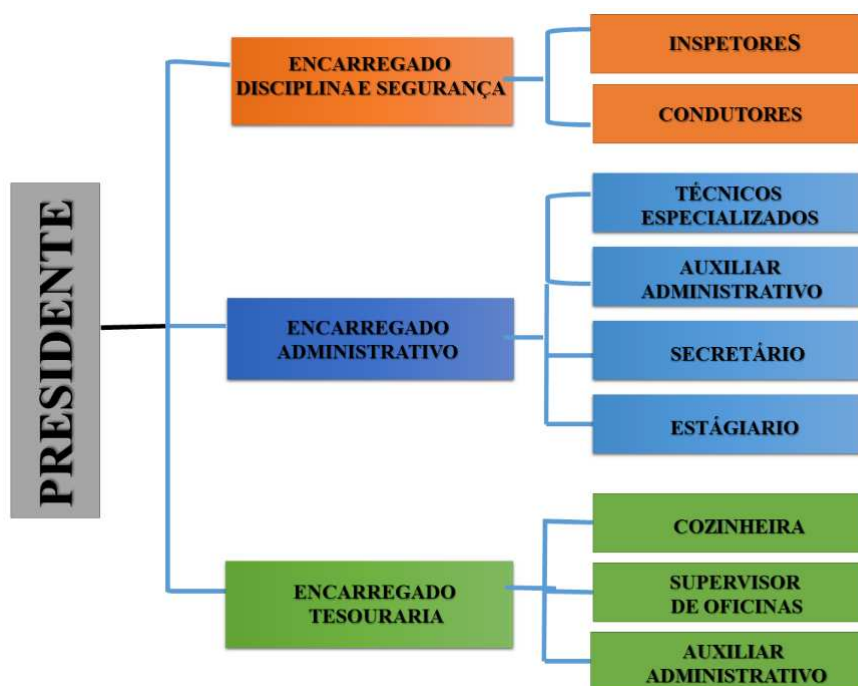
PRESIDENTE

ENCARREGADO DISCIPLINA E SEGURANÇA

INSPETORES

CONDUTORES

ENCARREGADO ADMINISTRATIVO

TÉCNICOS ESPECIALIZADOS

AUXILIAR ADMINISTRATIVO

SECRETÁRIO

ESTÁGIARIO

ENCARREGADO TESOURARIA

COZINHEIRA

SUPERVISOR DE OFICINAS

AUXILIAR ADMINISTRATIVO